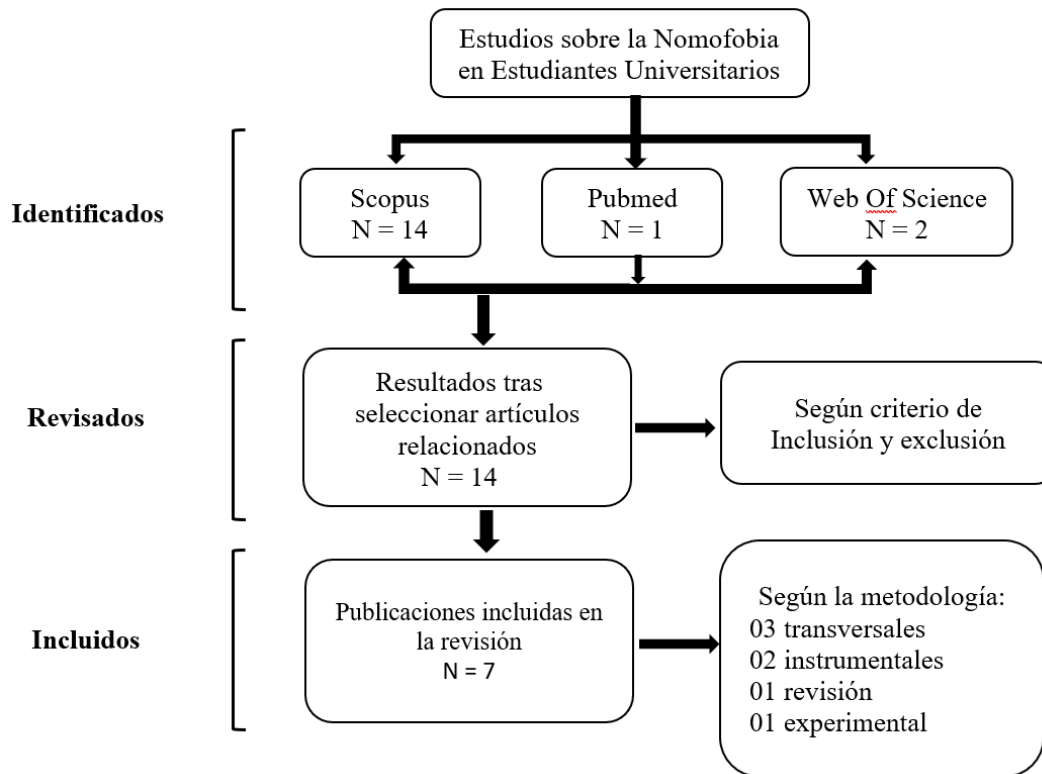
Estudios sobre la Nomofobia en Estudiantes Universitarios

Identificados

Scopus
N = 14

Pubmed
N = 1

Web Of Science
N = 2

Revisados

Resultados tras seleccionar artículos relacionados
N = 14

Según criterio de Inclusión y exclusión

Incluidos

Publicaciones incluidas en la revisión
N = 7

Según la metodología:
03 transversales
02 instrumentales
01 revisión
01 experimental